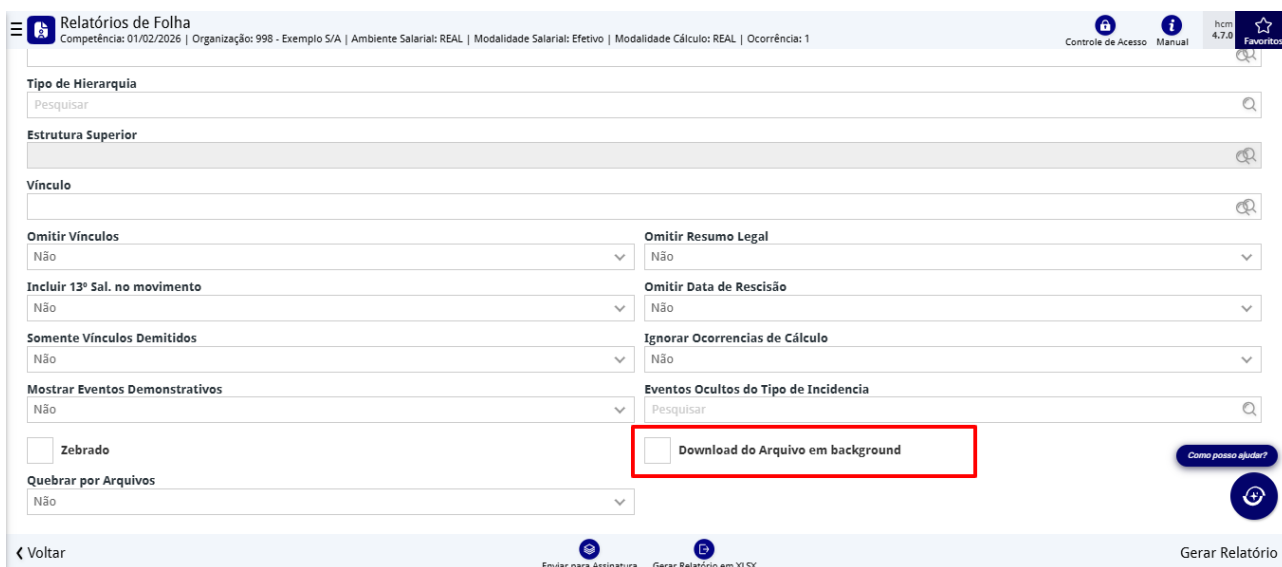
Relatórios de Folha
Competência: 01/02/2026 | Organização: 998 - Exemplo S/A | Ambiente Salarial: REAL | Modalidade Salarial: Efetivo | Modalidade Cálculo: REAL | Ocorrência: 1

Controle de Acesso
Manual
hcm
4.7.0
Favoritos

Tipo de Hierarquia
Pesquisar

Estrutura Superior

Vínculo

Omitir Vínculos
Não

Omitir Resumo Legal
Não

Incluir 13º Sal. no movimento
Não

Omitir Data de Rescisão
Não

Somente Vínculos Demitidos
Não

Ignorar Ocorrencias de Cálculo
Não

Mostrar Eventos Demonstrativos
Não

Eventos Ocultos do Tipo de Incidencia
Pesquisar

Zebrado

Download do Arquivo em background

Como posso ajudar?

Quebrar por Arquivos
Não

‹ Voltar
Enviar para Assinatura
Gerar Relatório em XLSX
Gerar Relatório